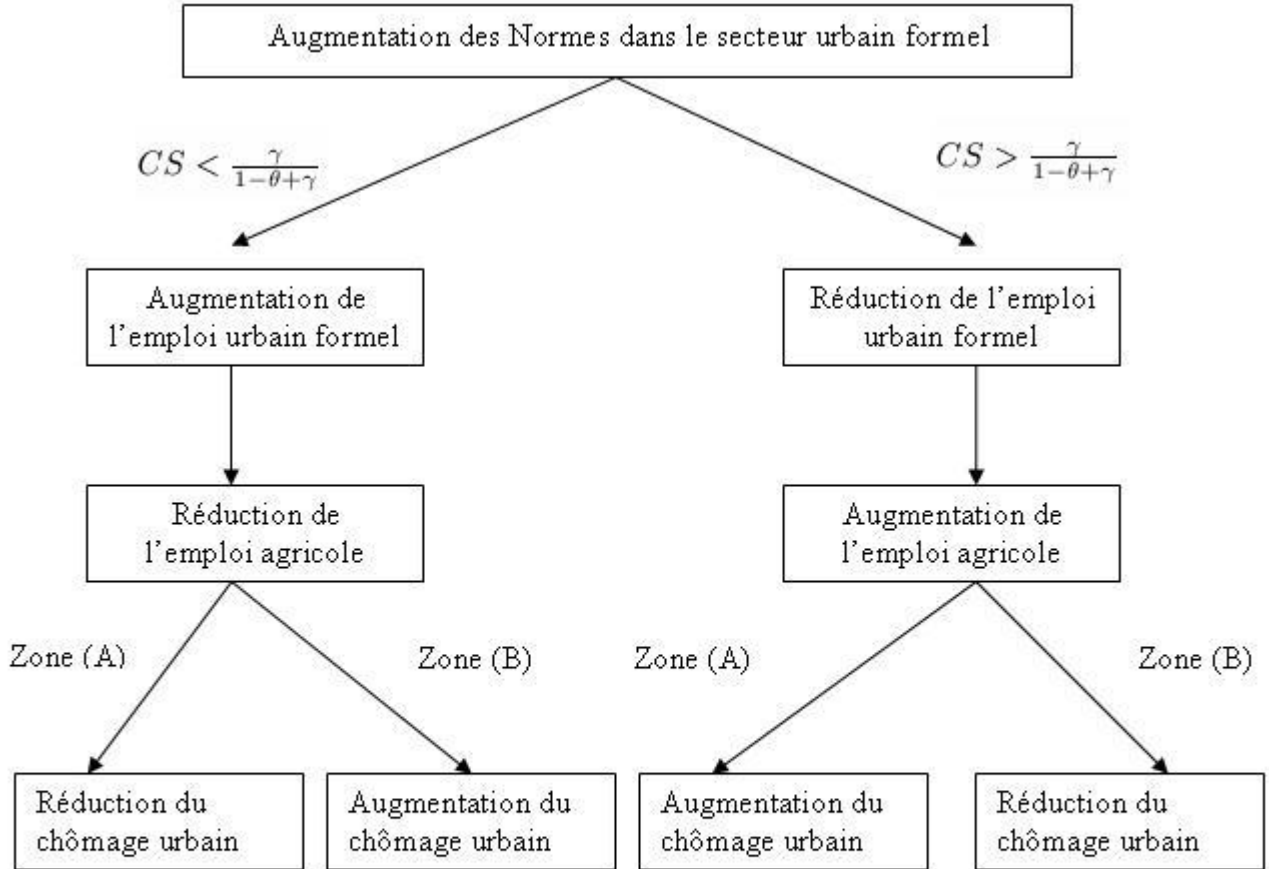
Augmentation des Normes dans le secteur urbain formel

$CS < \frac{\gamma}{1-\theta+\gamma}$

$CS > \frac{\gamma}{1-\theta+\gamma}$

Augmentation de l'emploi urbain formel

Réduction de l'emploi urbain formel

Réduction de l'emploi agricole

Augmentation de l'emploi agricole

Zone (A)

Zone (B)

Zone (A)

Zone (B)

Réduction du chômage urbain

Augmentation du chômage urbain

Augmentation du chômage urbain

Réduction du chômage urbain